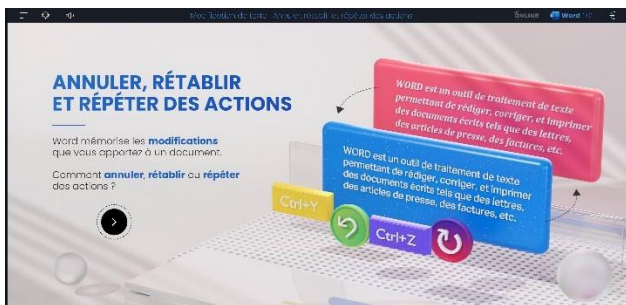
Modification de texte : Annuler, rétablir et répéter des actions

English Word

ANNULER, RÉTABLIR ET RÉPÉTER DES ACTIONS

Word mémorise les modifications que vous apportez à un document.

Comment annuler, rétablir ou répéter des actions ?

WORD est un outil de traitement de texte permettant de rédiger, corriger, et imprimer des documents écrits tels que des lettres, des articles de presse, des factures, etc.

WORD est un outil de traitement de texte permettant de rédiger, corriger, et imprimer des documents écrits tels que des lettres, des articles de presse, des factures, etc.

Ctrl+Y

Ctrl+Z